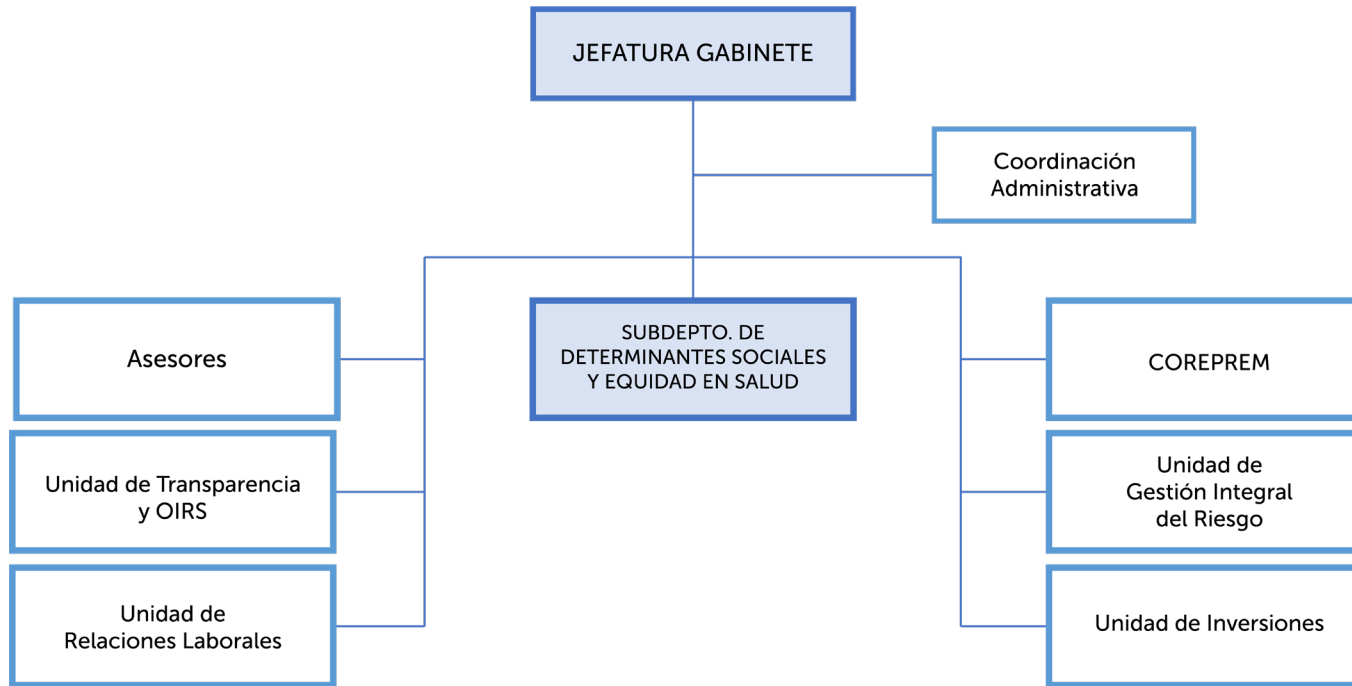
JEFATURA GABINETE

Coordinación Administrativa

Asesores

SUBDEPTO. DE DETERMINANTES SOCIALES Y EQUIDAD EN SALUD

COREPREM

Unidad de Transparencia y OIRS

Unidad de Gestión Integral del Riesgo

Unidad de Relaciones Laborales

Unidad de Inversiones